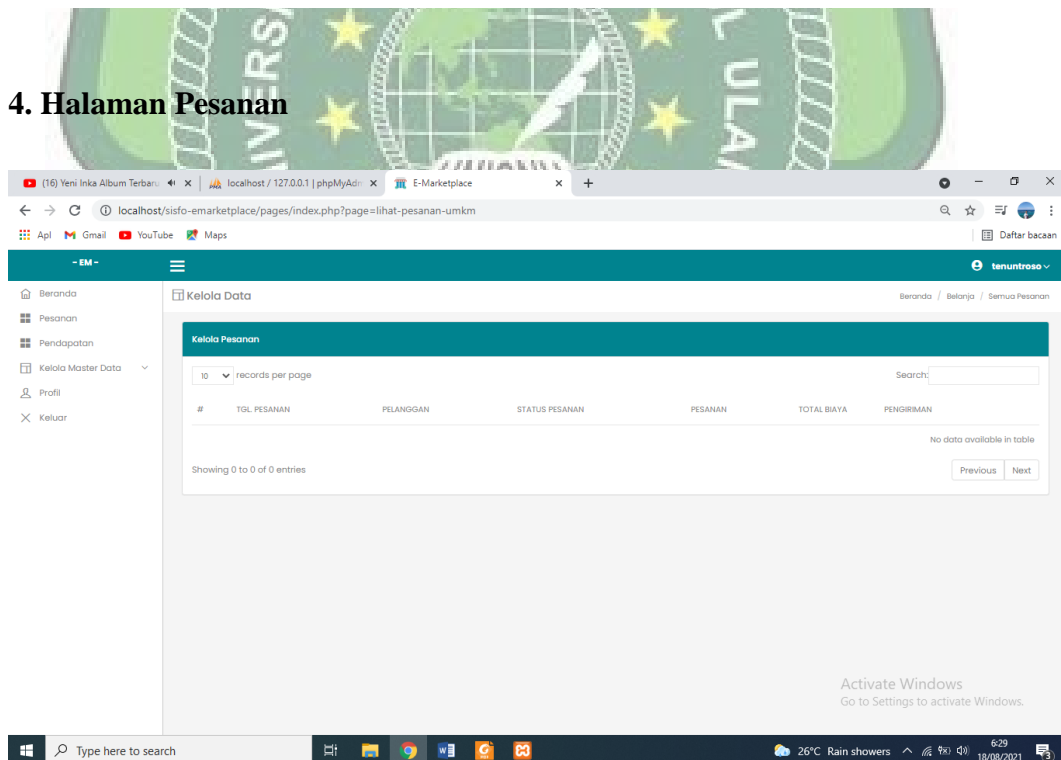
4. Halaman Pesanan

(16) Yeni Inka Album Terbaru × | localhost / 127.0.0.1 | phpMyAdm × | E-Marketplace × +

localhost/sisfo-emarketplace/pages/index.php?page=lihat-pesanan-umkm

Apl Gmail YouTube Maps Daftar bacaan

- EM - tenuntroso

Beranda
Pesanan
Pendapatan
Kelola Master Data
Profil
Keluar

Kelola Data

Beranda / Belanja / Semua Pesanan

Kelola Pesanan

10 records per page

Search:

| # | TGL. PESANAN | PELANGGAN | STATUS PESANAN | PESANAN | TOTAL BIAYA | PENGIRIMAN |
|---|---|---|---|---|---|---|
| No data available in table | | | | | | |

Showing 0 to 0 of 0 entries

Previous Next

Activate Windows
Go to Settings to activate Windows.

Type here to search

26°C Rain showers 6:29 18/08/2021